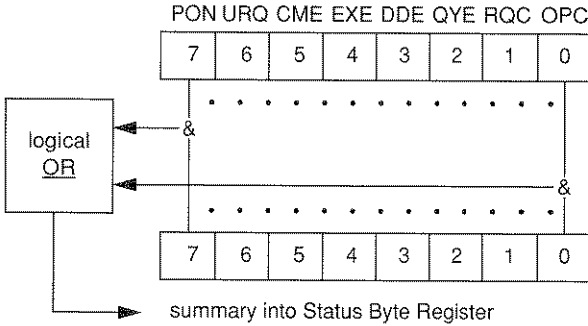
PON URQ CME EXE DDE QYE RQC OPC

| 7 | 6 | 5 | 4 | 3 | 2 | 1 | 0 |
|---|---|---|---|---|---|---|---|

logical
OR

&

&

| 7 | 6 | 5 | 4 | 3 | 2 | 1 | 0 |
|---|---|---|---|---|---|---|---|

summary into Status Byte Register